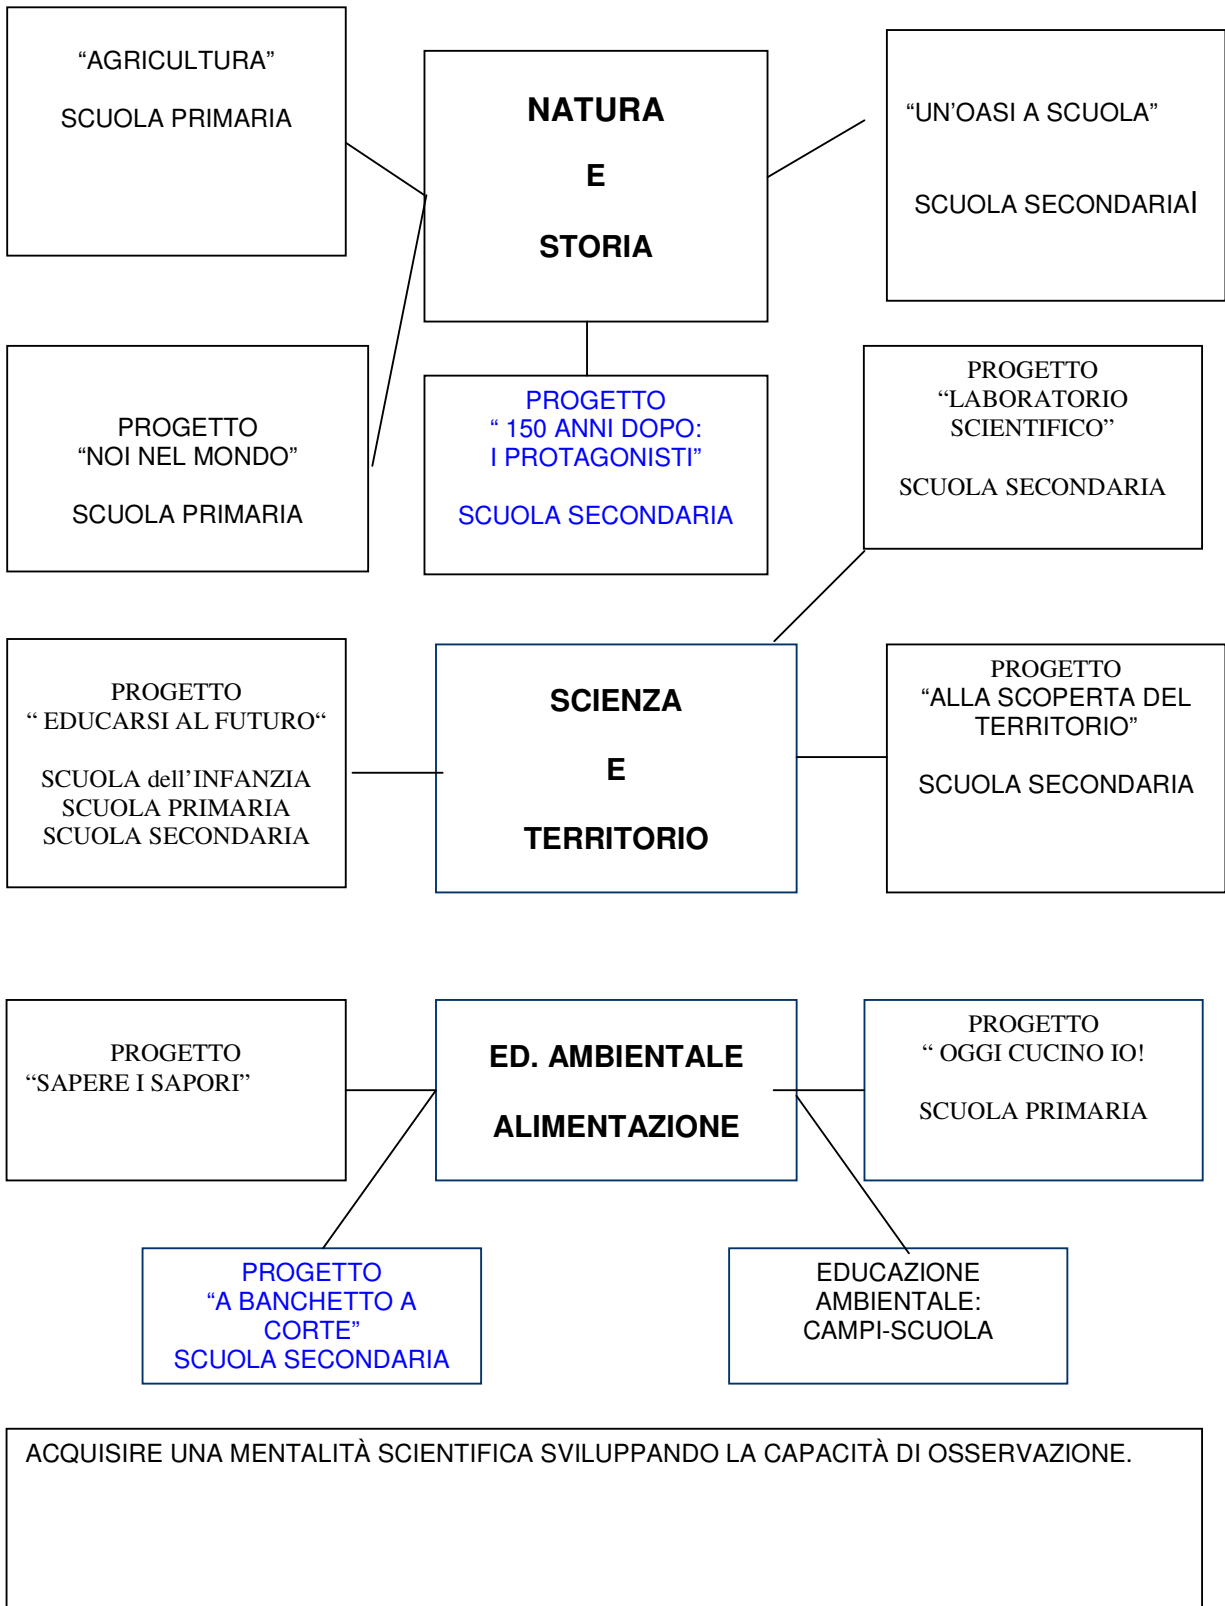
"AGRICULTURA"

SCUOLA PRIMARIA

NATURA

E

STORIA

"UN'OASI A SCUOLA"

SCUOLA SECONDARIAI

PROGETTO
"NOI NEL MONDO"

SCUOLA PRIMARIA

PROGETTO
" 150 ANNI DOPO:
I PROTAGONISTI"

SCUOLA SECONDARIA

PROGETTO
"LABORATORIO SCIENTIFICO"

SCUOLA SECONDARIA

PROGETTO
" EDUCARSI AL FUTURO"

SCUOLA dell'INFANZIA
SCUOLA PRIMARIA
SCUOLA SECONDARIA

SCIENZA

E

TERRITORIO

PROGETTO
"ALLA SCOPERTA DEL TERRITORIO"

SCUOLA SECONDARIA

PROGETTO
"SAPERE I SAPORI"

ED. AMBIENTALE

ALIMENTAZIONE

PROGETTO
" OGGI CUCINO IO!

SCUOLA PRIMARIA

PROGETTO
"A BANCHETTO A CORTE"
SCUOLA SECONDARIA

EDUCAZIONE AMBIENTALE:
CAMPI-SCUOLA

ACQUISIRE UNA MENTALITÀ SCIENTIFICA SVILUPPANDO LA CAPACITÀ DI OSSERVAZIONE.